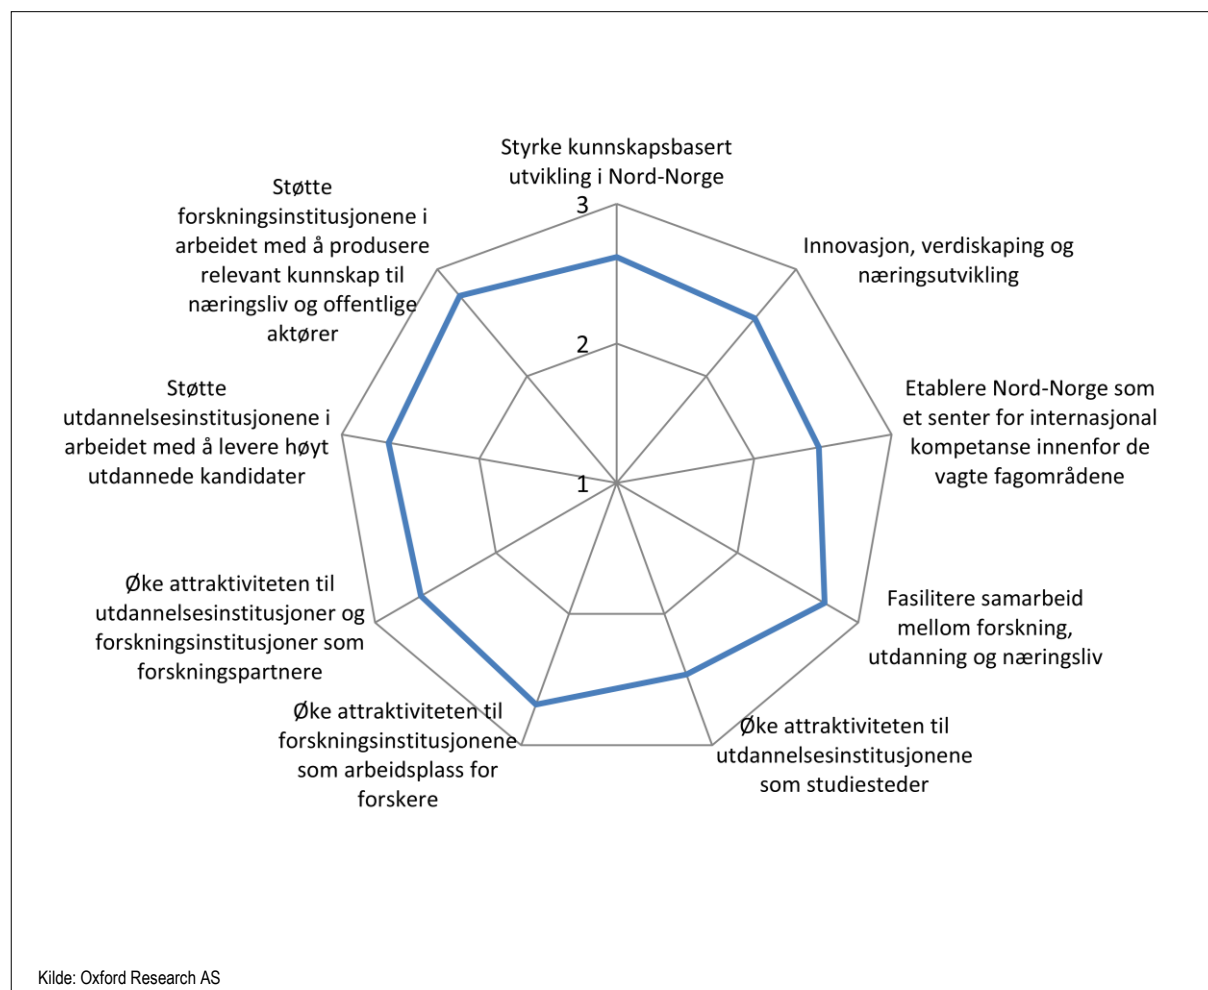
Styrke kunnskapsbasert utvikling i Nord-Norge

3

2

1

Innovasjon, verdiskaping og næringsutvikling

Etablere Nord-Norge som et senter for internasjonal kompetanse innenfor de vagte fagområdene

Fasilitere samarbeid mellom forskning, utdanning og næringsliv

Øke attraktiviteten til utdannelsesinstitusjonene som studiesteder

Øke attraktiviteten til forskningsinstitusjonene som arbeidsplass for forskere

Øke attraktiviteten til utdannelsesinstitusjoner og forskningsinstitusjoner som forskningspartnere

Støtte utdannelsesinstitusjonene i arbeidet med å levere høyt utdannede kandidater

Støtte forskningsinstitusjonene i arbeidet med å produsere relevant kunnskap til næringsliv og offentlige aktører

Kilde: Oxford Research AS